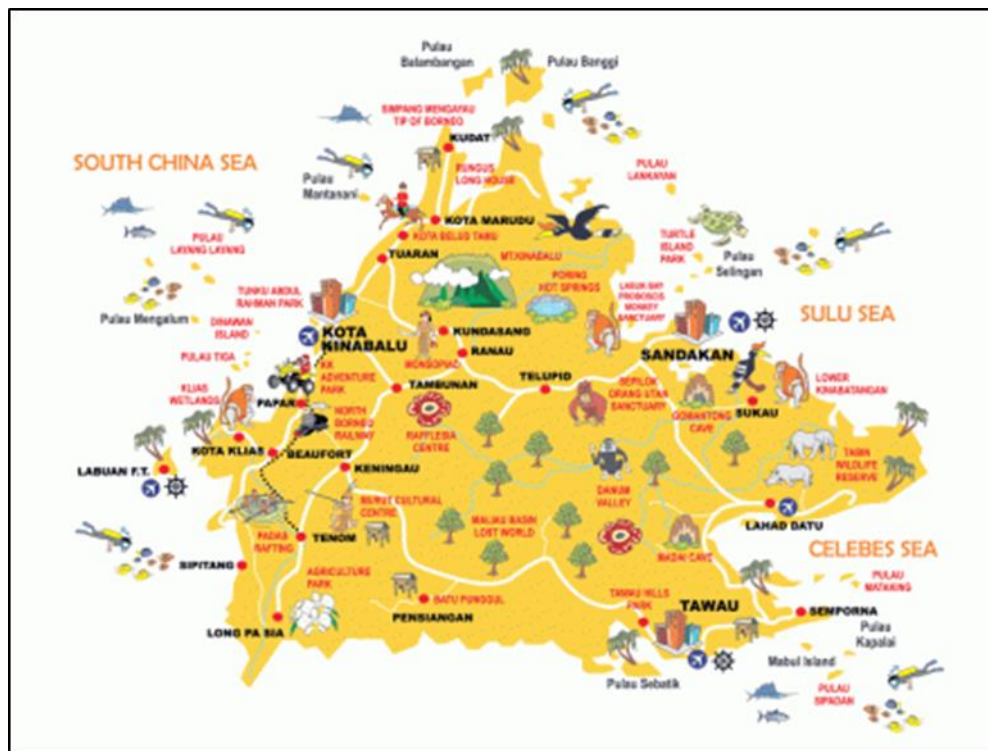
Pulau Balambangan
Pulau Banggi
SIMPANG MENGAYAU TIP OF BORNEO
KUDAT
SOUTH CHINA SEA
RUNGUS LONG HOUSE
Pulau Mantanani
PULAU LANKAYAN
KOTA MARUDU
KOTA BELUD TAMU
PULAU LAYANG LAYANG
TURTLE ISLAND PARK
Pulau Selingan
TUARAN
MT.KINABALU
PORING HOT SPRINGS
LABUK BAY PROBOSCIS MONKEY SANCTUARY
TUNKU ABDUL RAHMAN PARK
SULU SEA
Pulau Mengalum
DINAWAN ISLAND
KOTA KINABALU
KUNDASANG
RANAU
PULAU TIGA
MONSOPIAD
SANDAKAN
KK ADVENTURE PARK
TELUPID
LOWER KINABATANGAN
KLIAS WETLANDS
TAMBUNAN
SEPILOK ORANG UTAN SANCTUARY
PAPAR
NORTH BORNEO RAILWAY
GOMANTONG CAVE
SUKAU
RAFFLESIA CENTRE
KOTA KLIAS
BEAUFORT
TABIN WILDLIFE RESERVE
LABUAN F.T.
KENINGAU
DANUM VALLEY
MURUT CULTURAL CENTRE
LAHAD DATU
PADAS RAFTING
TENOM
MALIAU BASIN LOST WORLD
CELEBES SEA
MADAI CAVE
SIPITANG
AGRICULTURE PARK
PULAU MATAKING
BATU PUNGGUL
TAWAU HILLS PARK
TAWAU
SEMPORNA
LONG PA SIA
PENSIANGAN
Pulau Kapalai
Mabul Island
Pulau Sebatik
PULAU SIPADAN